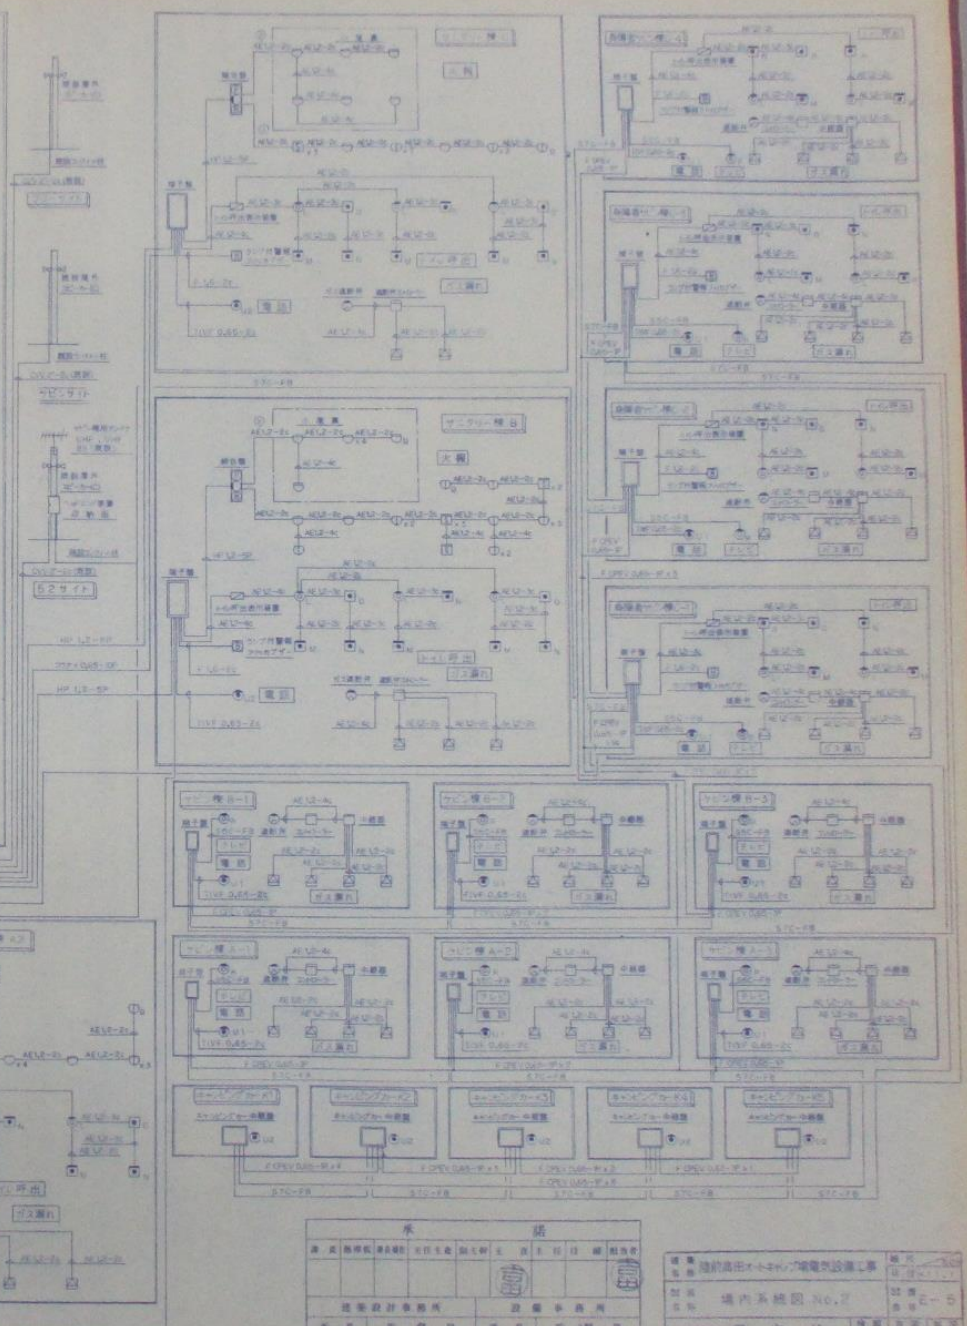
サニタリー棟 B
火報
端子盤
AE1.2-2c
AE1.2-4c
トイレ呼出
ガス漏れ
電話
TIVF 0.65-2c

セピン棟 B-1
セピン棟 B-2
セピン棟 B-3
セピン棟 A-1
セピン棟 A-2
セピン棟 A-3
端子盤
電話
テレビ
ガス漏れ
中継器
S7C-FB

キャンピングカー K1
キャンピングカー K2
キャンピングカー K3
キャンピングカー K4
キャンピングカー K5
キャンピングカー中継器

52サイト
トイレ呼出
ガス漏れ

承 認
提案設計事務所
設備事務所

陸前高田オートキャンプ場電気設備工事
場内系統図 No.2
E-5